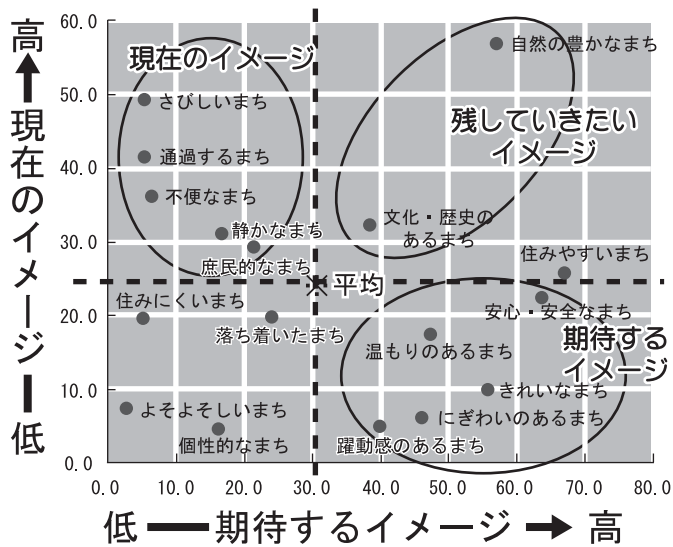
高 ↑ 現在のイメージ ― 低

60.0
50.0
40.0
30.0
20.0
10.0
0.0

現在のイメージ
さびしいまち
通過するまち
不便なまち
静かなまち
庶民的なまち
住みにくいまち
落ち着いたまち
よそよそしいまち
個性的なまち
平均
自然の豊かなまち
残していきたいイメージ
文化・歴史のあるまち
住みやすいまち
安心・安全なまち
期待するイメージ
温もりのあるまち
きれいなまち
にぎわいのあるまち
躍動感のあるまち

0.0 10.0 20.0 30.0 40.0 50.0 60.0 70.0 80.0

低 ― 期待するイメージ → 高